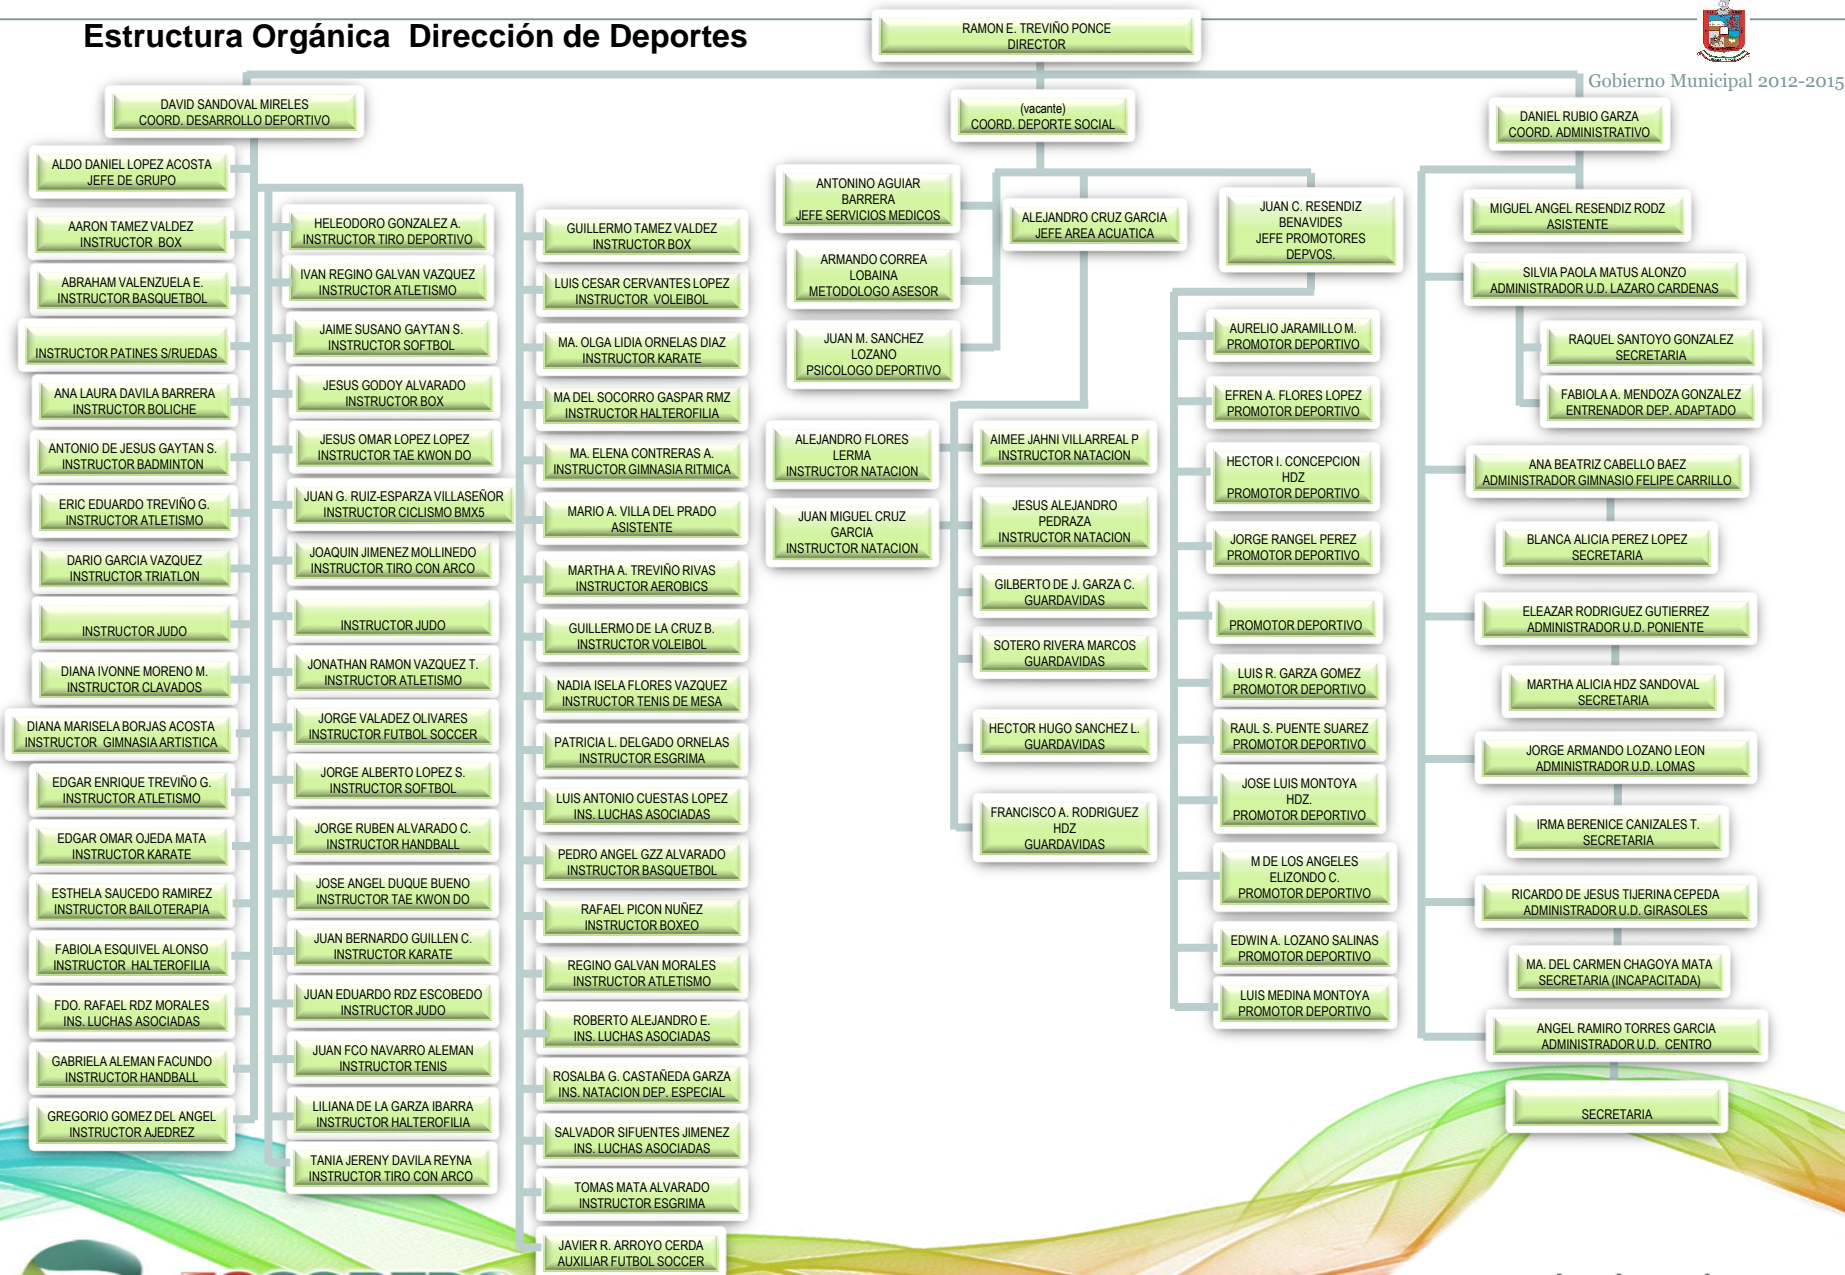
Estructura Orgánica Dirección de Deportes

RAMON E. TREVIÑO PONCE
DIRECTOR

Gobierno Municipal 2012-2015

DAVID SANDOVAL MIRELES
COORD. DESARROLLO DEPORTIVO

(vacante)
COORD. DEPORTE SOCIAL

DANIEL RUBIO GARZA
COORD. ADMINISTRATIVO

ALDO DANIEL LOPEZ ACOSTA
JEFE DE GRUPO

AARON TAMEZ VALDEZ
INSTRUCTOR BOX

ABRAHAM VALENZUELA E.
INSTRUCTOR BASQUETBOL

INSTRUCTOR PATINES S/RUEDAS

ANA LAURA DAVILA BARRERA
INSTRUCTOR BOLICHE

ANTONIO DE JESUS GAYTAN S.
INSTRUCTOR BADMINTON

ERIC EDUARDO TREVIÑO G.
INSTRUCTOR ATLETISMO

DARIO GARCIA VAZQUEZ
INSTRUCTOR TRIATLON

INSTRUCTOR JUDO

DIANA IVONNE MORENO M.
INSTRUCTOR CLAVADOS

DIANA MARISELA BORJAS ACOSTA
INSTRUCTOR GIMNASIA ARTISTICA

EDGAR ENRIQUE TREVIÑO G.
INSTRUCTOR ATLETISMO

EDGAR OMAR OJEDA MATA
INSTRUCTOR KARATE

ESTHELA SAUCEDO RAMIREZ
INSTRUCTOR BAILOTERAPIA

FABIOLA ESQUIVEL ALONSO
INSTRUCTOR HALTEROFILIA

FDO. RAFAEL RDZ MORALES
INS. LUCHAS ASOCIADAS

GABRIELA ALEMAN FACUNDO
INSTRUCTOR HANDBALL

GREGORIO GOMEZ DEL ANGEL
INSTRUCTOR AJEDREZ

HELEODORO GONZALEZ A.
INSTRUCTOR TIRO DEPORTIVO

IVAN REGINO GALVAN VAZQUEZ
INSTRUCTOR ATLETISMO

JAIME SUSANO GAYTAN S.
INSTRUCTOR SOFTBOL

JESUS GODOY ALVARADO
INSTRUCTOR BOX

JESUS OMAR LOPEZ LOPEZ
INSTRUCTOR TAE KWON DO

JUAN G. RUIZ-ESPARZA VILLASEÑOR
INSTRUCTOR CICLISMO BMX5

JOAQUIN JIMENEZ MOLLINEDO
INSTRUCTOR TIRO CON ARCO

INSTRUCTOR JUDO

JONATHAN RAMON VAZQUEZ T.
INSTRUCTOR ATLETISMO

JORGE VALADEZ OLIVARES
INSTRUCTOR FUTBOL SOCCER

JORGE ALBERTO LOPEZ S.
INSTRUCTOR SOFTBOL

JORGE RUBEN ALVARADO C.
INSTRUCTOR HANDBALL

JOSE ANGEL DUQUE BUENO
INSTRUCTOR TAE KWON DO

JUAN BERNARDO GUILLEN C.
INSTRUCTOR KARATE

JUAN EDUARDO RDZ ESCOBEDO
INSTRUCTOR JUDO

JUAN FCO NAVARRO ALEMAN
INSTRUCTOR TENIS

LILIANA DE LA GARZA IBARRA
INSTRUCTOR HALTEROFILIA

TANIA JERENY DAVILA REYNA
INSTRUCTOR TIRO CON ARCO

GUILLERMO TAMEZ VALDEZ
INSTRUCTOR BOX

LUIS CESAR CERVANTES LOPEZ
INSTRUCTOR VOLEIBOL

MA. OLGA LIDIA ORNELAS DIAZ
INSTRUCTOR KARATE

MA DEL SOCORRO GASPAR RMZ
INSTRUCTOR HALTEROFILIA

MA. ELENA CONTRERAS A.
INSTRUCTOR GIMNASIA RITMICA

MARIO A. VILLA DEL PRADO
ASISTENTE

MARTHA A. TREVIÑO RIVAS
INSTRUCTOR AEROBICS

GUILLERMO DE LA CRUZ B.
INSTRUCTOR VOLEIBOL

NADIA ISELA FLORES VAZQUEZ
INSTRUCTOR TENIS DE MESA

PATRICIA L. DELGADO ORNELAS
INSTRUCTOR ESGRIMA

LUIS ANTONIO CUESTAS LOPEZ
INS. LUCHAS ASOCIADAS

PEDRO ANGEL GZZ ALVARADO
INSTRUCTOR BASQUETBOL

RAFAEL PICON NUÑEZ
INSTRUCTOR BOXEO

REGINO GALVAN MORALES
INSTRUCTOR ATLETISMO

ROBERTO ALEJANDRO E.
INS. LUCHAS ASOCIADAS

ROSALBA G. CASTAÑEDA GARZA
INS. NATACION DEP. ESPECIAL

SALVADOR SIFUENTES JIMENEZ
INS. LUCHAS ASOCIADAS

TOMAS MATA ALVARADO
INSTRUCTOR ESGRIMA

JAVIER R. ARROYO CERDA
AUXILIAR FUTBOL SOCCER

ANTONINO AGUIAR BARRERA
JEFE SERVICIOS MEDICOS

ARMANDO CORREA LOBAINA
METODOLOGO ASESOR

JUAN M. SANCHEZ LOZANO
PSICOLOGO DEPORTIVO

ALEJANDRO CRUZ GARCIA
JEFE AREA ACUATICA

JUAN C. RESENDIZ BENAVIDES
JEFE PROMOTORES DEPVOS.

ALEJANDRO FLORES LERMA
INSTRUCTOR NATACION

JUAN MIGUEL CRUZ GARCIA
INSTRUCTOR NATACION

AIMEE JAHNI VILLARREAL P
INSTRUCTOR NATACION

JESUS ALEJANDRO PEDRAZA
INSTRUCTOR NATACION

GILBERTO DE J. GARZA C.
GUARDAVIDAS

SOTERO RIVERA MARCOS
GUARDAVIDAS

HECTOR HUGO SANCHEZ L.
GUARDAVIDAS

FRANCISCO A. RODRIGUEZ HDZ
GUARDAVIDAS

AURELIO JARAMILLO M.
PROMOTOR DEPORTIVO

EFREN A. FLORES LOPEZ
PROMOTOR DEPORTIVO

HECTOR I. CONCEPCION HDZ
PROMOTOR DEPORTIVO

JORGE RANGEL PEREZ
PROMOTOR DEPORTIVO

PROMOTOR DEPORTIVO

LUIS R. GARZA GOMEZ
PROMOTOR DEPORTIVO

RAUL S. PUENTE SUAREZ
PROMOTOR DEPORTIVO

JOSE LUIS MONTOYA HDZ.
PROMOTOR DEPORTIVO

M DE LOS ANGELES ELIZONDO C.
PROMOTOR DEPORTIVO

EDWIN A. LOZANO SALINAS
PROMOTOR DEPORTIVO

LUIS MEDINA MONTOYA
PROMOTOR DEPORTIVO

MIGUEL ANGEL RESENDIZ RODZ
ASISTENTE

SILVIA PAOLA MATUS ALONZO
ADMINISTRADOR U.D. LAZARO CARDENAS

RAQUEL SANTOYO GONZALEZ
SECRETARIA

FABIOLA A. MENDOZA GONZALEZ
ENTRENADOR DEP. ADAPTADO

ANA BEATRIZ CABELLO BAEZ
ADMINISTRADOR GIMNASIO FELIPE CARRILLO

BLANCA ALICIA PEREZ LOPEZ
SECRETARIA

ELEAZAR RODRIGUEZ GUTIERREZ
ADMINISTRADOR U.D. PONIENTE

MARTHA ALICIA HDZ SANDOVAL
SECRETARIA

JORGE ARMANDO LOZANO LEON
ADMINISTRADOR U.D. LOMAS

IRMA BERENICE CANIZALES T.
SECRETARIA

RICARDO DE JESUS TIJERINA CEPEDA
ADMINISTRADOR U.D. GIRASOLES

MA. DEL CARMEN CHAGOYA MATA
SECRETARIA (INCAPACITADA)

ANGEL RAMIRO TORRES GARCIA
ADMINISTRADOR U.D. CENTRO

SECRETARIA